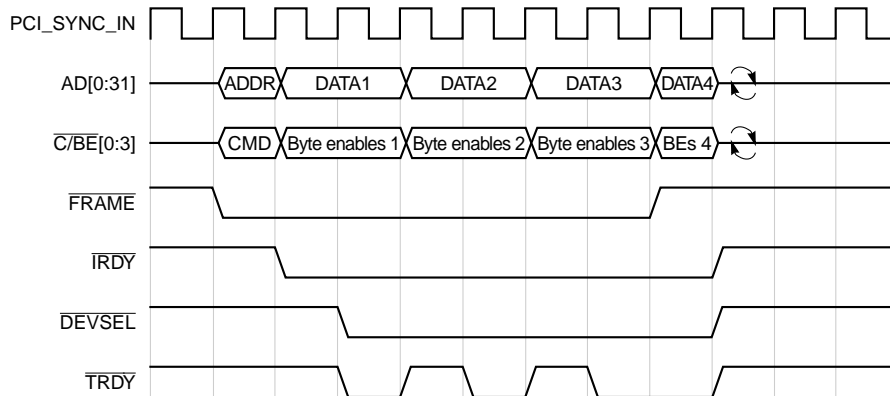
PCI_SYNC_IN

AD[0:31]

ADDR

DATA1

DATA2

DATA3

DATA4

$\overline{C/BE}$[0:3]

CMD

Byte enables 1

Byte enables 2

Byte enables 3

BEs 4

$\overline{FRAME}$

$\overline{IRDY}$

$\overline{DEVSEL}$

$\overline{TRDY}$